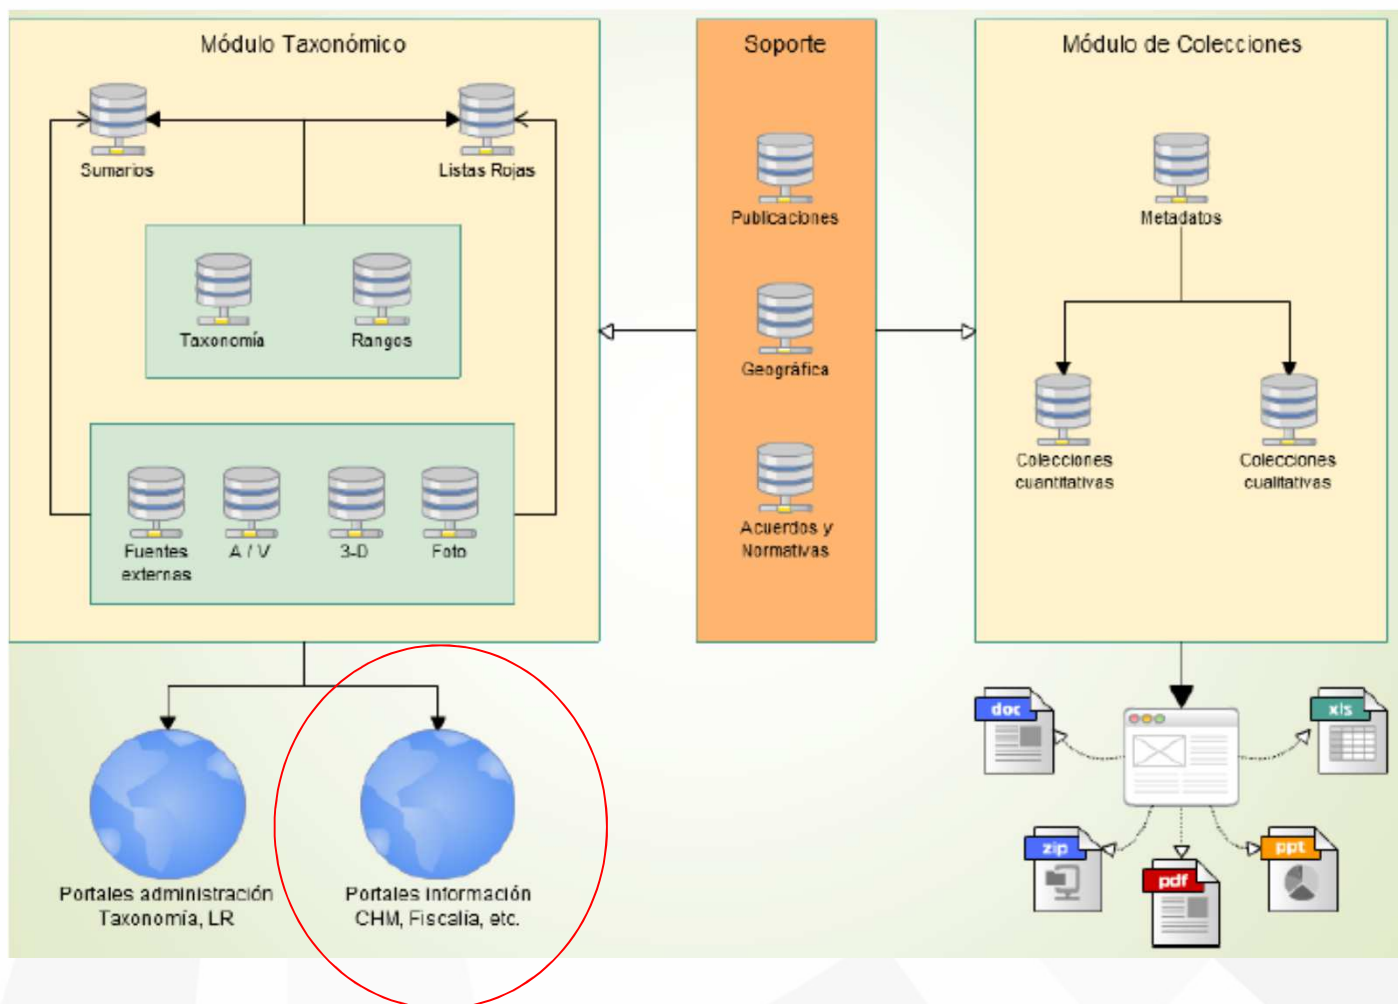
Módulo Taxonómico

Sumarios

Listas Rojas

Taxonomía

Rangos

Fuentes externas

A / V

3-D

Foto

Soporte

Publicaciones

Geográfica

Acuerdos y Normativas

Módulo de Colecciones

Metadatos

Colecciones cuantitativas

Colecciones cualitativas

Portales administración Taxonomía, LR

Portales información CHM, Fiscalía, etc.

doc

xls

zip

pdf

ppt